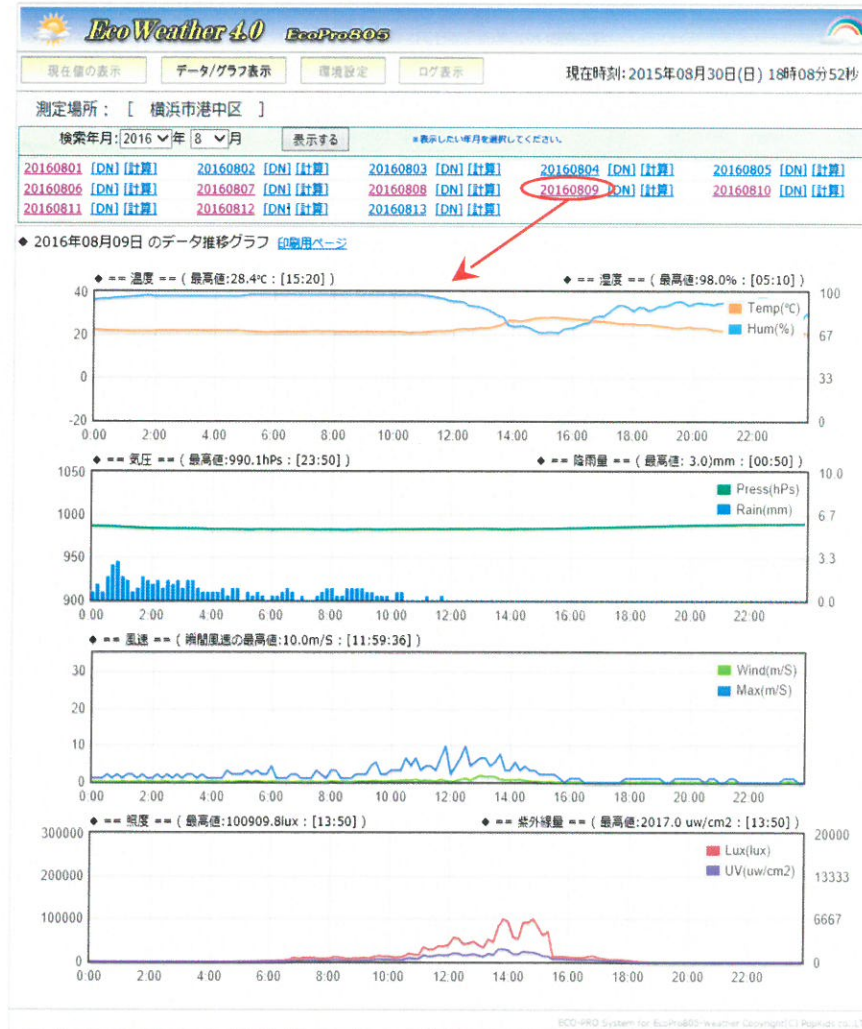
EcoWeather 4.0 EcoPro805

現在値の表示 データ/グラフ表示 環境設定 ログ表示

現在時刻: 2015年08月30日(日) 18時08分52秒

測定場所 : [ 横浜市港中区 ]

検索年月: 2016 年 8 月 表示する ※表示したい年月を選択してください。

20160801 [DN] [計算] 20160802 [DN] [計算] 20160803 [DN] [計算] 20160804 [DN] [計算] 20160805 [DN] [計算]
20160806 [DN] [計算] 20160807 [DN] [計算] 20160808 [DN] [計算] 20160809 [DN] [計算] 20160810 [DN] [計算]
20160811 [DN] [計算] 20160812 [DN] [計算] 20160813 [DN] [計算]

◆ 2016年08月09日 のデータ推移グラフ 印刷用ページ

◆ == 温度 == ( 最高値:28.4℃ : [15:20] )
◆ == 湿度 == ( 最高値:98.0% : [05:10] )
Temp(℃)
Hum(%)
40 20 0 -20
100 67 33 0
0:00 2:00 4:00 6:00 8:00 10:00 12:00 14:00 16:00 18:00 20:00 22:00

◆ == 気圧 == ( 最高値:990.1hPs : [23:50] )
◆ == 降雨量 == ( 最高値: 3.0)mm : [00:50] )
Press(hPs)
Rain(mm)
1050 1000 950 900
10.0 6.7 3.3 0.0
0:00 2:00 4:00 6:00 8:00 10:00 12:00 14:00 16:00 18:00 20:00 22:00

◆ == 風速 == ( 瞬間風速の最高値:10.0m/S : [11:59:36] )
Wind(m/S)
Max(m/S)
30 20 10 0
0:00 2:00 4:00 6:00 8:00 10:00 12:00 14:00 16:00 18:00 20:00 22:00

◆ == 照度 == ( 最高値:100909.8lux : [13:50] )
◆ == 紫外線量 == ( 最高値:2017.0 uw/cm2 : [13:50] )
Lux(lux)
UV(uw/cm2)
300000 200000 100000 0
20000 13333 6667 0
0:00 2:00 4:00 6:00 8:00 10:00 12:00 14:00 16:00 18:00 20:00 22:00

ECO-PRO System for EcoPro805-Weather Copyright(C) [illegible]